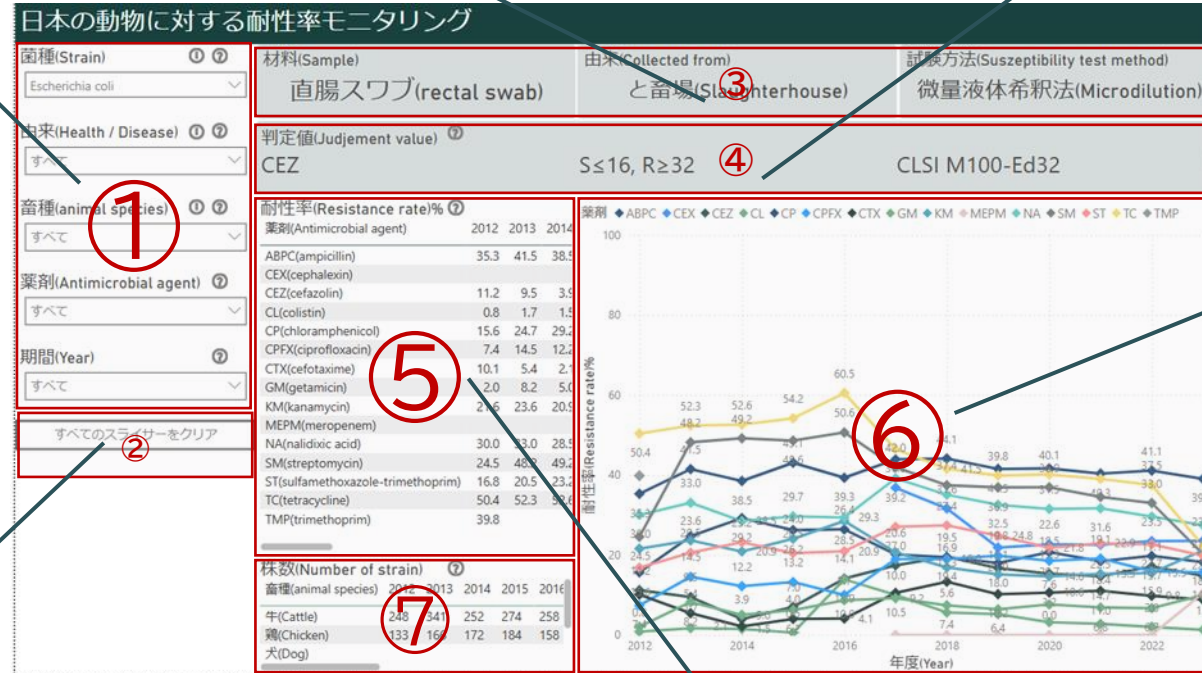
日本の動物に対する耐性率モニタリング

菌種(Strain)
Escherichia coli
由来(Health / Disease)
すべて
畜種(animal species)
すべて
薬剤(Antimicrobial agent)
すべて
期間(Year)
すべて
①
すべてのスライサーをクリア
②

材料(Sample)
直腸スワブ(rectal swab)
由来(Collected from)
と畜場(Slaughterhouse)
③
試験方法(Susceptibility test method)
微量液体希釈法(Microdilution)

判定値(Judjement value)
CEZ
S≤16, R≥32
④
CLSI M100-Ed32

耐性率(Resistance rate)%

| 薬剤(Antimicrobial agent) | 2012 | 2013 | 2014 |
|---|---|---|---|
| ABPC(ampicillin) | 35.3 | 41.5 | 38.5 |
| CEX(cephalexin) | | | |
| CEZ(cefazolin) | 11.2 | 9.5 | 3.9 |
| CL(colistin) | 0.8 | 1.7 | 1.5 |
| CP(chloramphenicol) | 15.6 | 24.7 | 29.2 |
| CPFX(ciprofloxacin) | 7.4 | 14.5 | 12.2 |
| CTX(cefotaxime) | 10.1 | 5.4 | 2.1 |
| GM(getamicin) | 2.0 | 8.2 | 5.0 |
| KM(kanamycin) | 21.6 | 23.6 | 20.9 |
| MEPM(meropenem) | | | |
| NA(nalidixic acid) | 30.0 | 33.0 | 28.5 |
| SM(streptomycin) | 24.5 | 48.2 | 49.2 |
| ST(sulfamethoxazole-trimethoprim) | 16.8 | 20.5 | 23.2 |
| TC(tetracycline) | 50.4 | 52.3 | 52.6 |
| TMP(trimethoprim) | 39.8 | | |

⑤

株数(Number of strain)

| 畜種(animal species) | 2012 | 2013 | 2014 | 2015 | 2016 |
|---|---|---|---|---|---|
| 牛(Cattle) | 248 | 341 | 252 | 274 | 258 |
| 鶏(Chicken) | 133 | 166 | 172 | 184 | 158 |
| 犬(Dog) | | | | | |

⑦

薬剤 ABPC CEX CEZ CL CP CPFX CTX GM KM MEPM NA SM ST TC TMP
100
80
60
40
20
0
耐性率(Resistance rate)%
2012 2014 2016 2018 2020 2022
年度(Year)
50.4 52.3 48.2 52.6 49.2 54.2 60.5 50.6 41.5 33.0 38.5 48.6 42.0 44.1 39.8 40.1 41.1 29.7 39.3 23.6 29.2 26.4 29.3 22.6 31.6 23.5 12.2 13.2 14.1 20.9 10.0 10.5 19.5 16.9 7.4 6.4 4.1 3.9 18.0 0.0
⑥